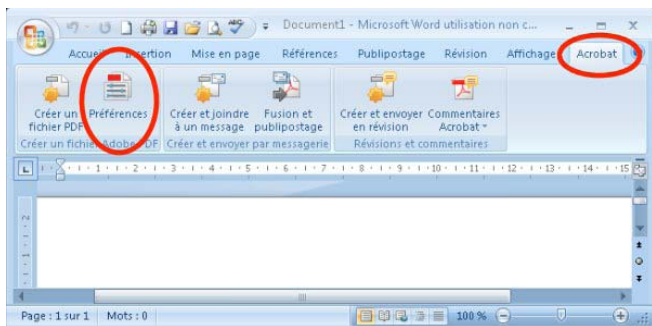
Document1 - Microsoft Word utilisation non c...

Accueil Insertion Mise en page Références Publipostage Révision Affichage Acrobat

Créer un fichier PDF Préférences
Créer un fichier Adobe PDF

Créer et joindre à un message Fusion et publipostage
Créer et envoyer par messagerie

Créer et envoyer en révision Commentaires Acrobat
Révisions et commentaires

1 2 3 4 5 6 7 8 9 10 11 12 13 14 15

Page : 1 sur 1 Mots : 0 100 %